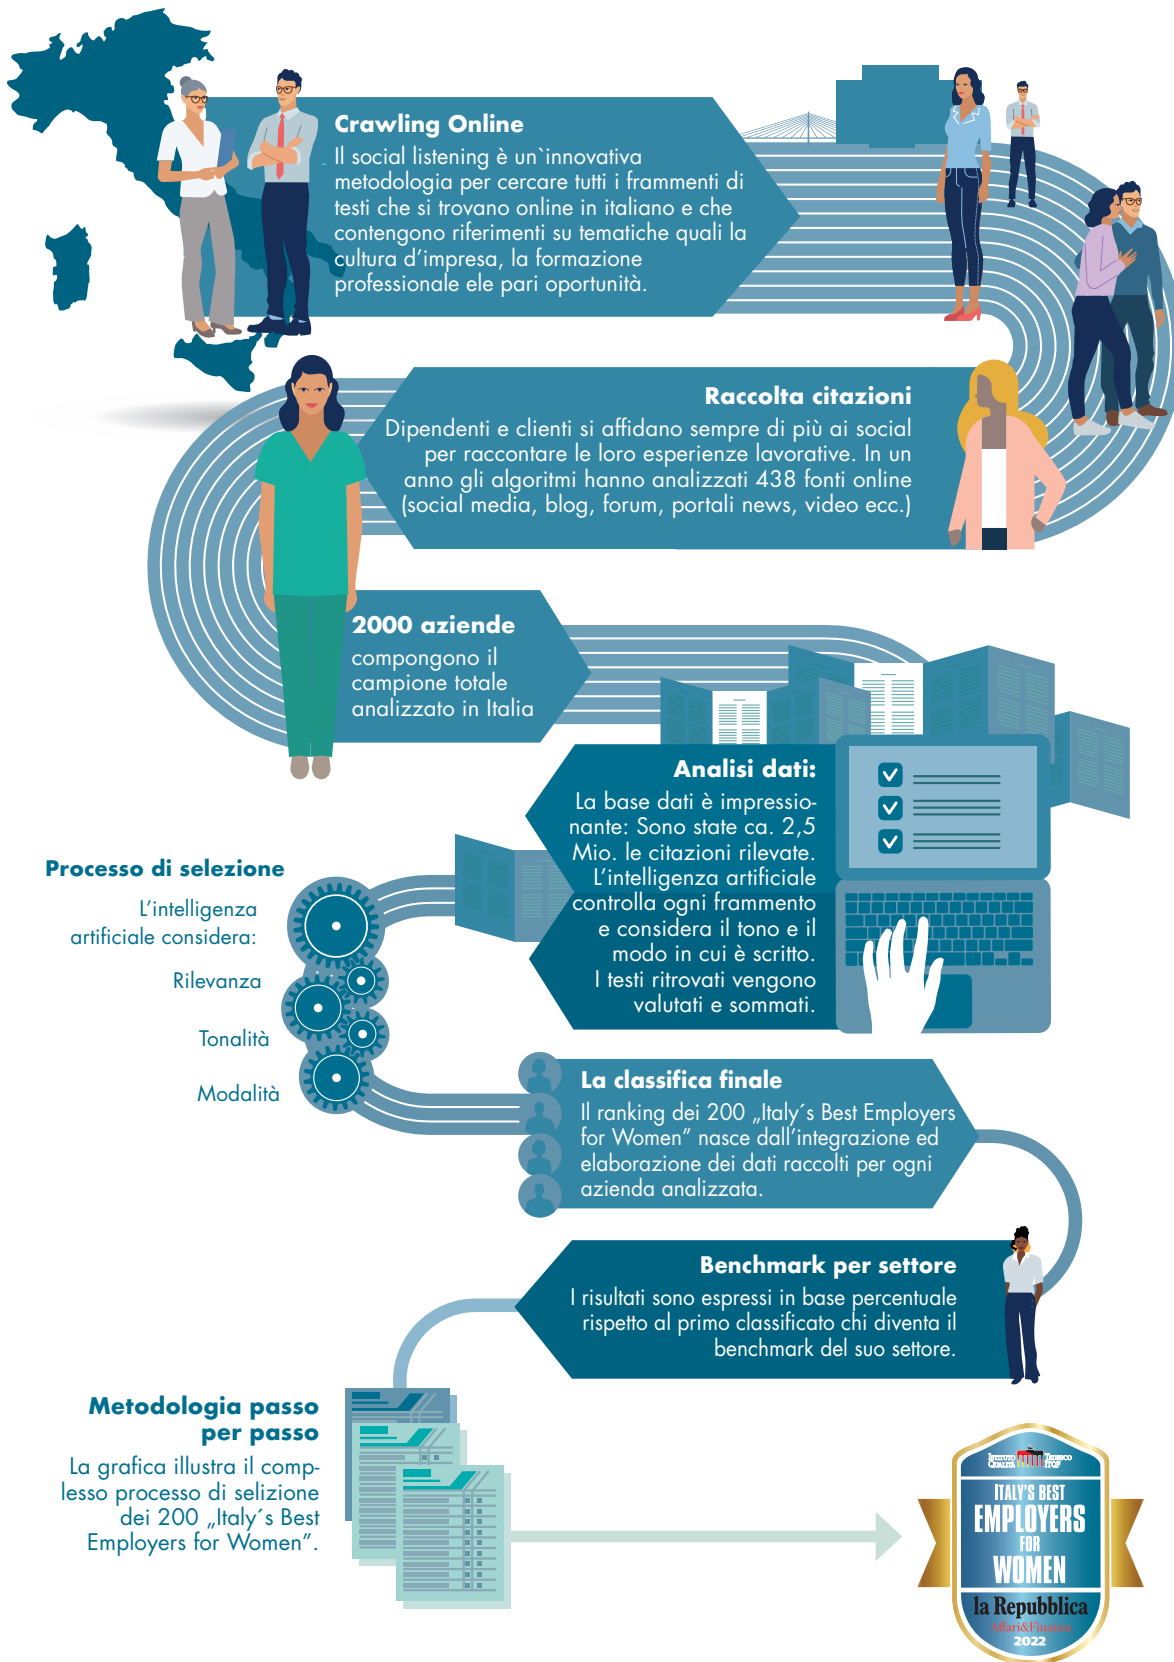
**Crawling Online**
Il social listening è un`innovativa metodologia per cercare tutti i frammenti di testi che si trovano online in italiano e che contengono riferimenti su tematiche quali la cultura d'impresa, la formazione professionale ele pari opportunità.

**Raccolta citazioni**
Dipendenti e clienti si affidano sempre di più ai social per raccontare le loro esperienze lavorative. In un anno gli algoritmi hanno analizzati 438 fonti online (social media, blog, forum, portali news, video ecc.)

**2000 aziende**
compongono il campione totale analizzato in Italia

**Analisi dati:**
La base dati è impressionante: Sono state ca. 2,5 Mio. le citazioni rilevate. L'intelligenza artificiale controlla ogni frammento e considera il tono e il modo in cui è scritto. I testi ritrovati vengono valutati e sommati.

**Processo di selezione**
L'intelligenza artificiale considera:
Rilevanza
Tonalità
Modalità

**La classifica finale**
Il ranking dei 200 „Italy´s Best Employers for Women" nasce dall'integrazione ed elaborazione dei dati raccolti per ogni azienda analizzata.

**Benchmark per settore**
I risultati sono espressi in base percentuale rispetto al primo classificato chi diventa il benchmark del suo settore.

**Metodologia passo per passo**
La grafica illustra il complesso processo di selezione dei 200 „Italy´s Best Employers for Women".

Istituto Qualità Tedesco ITQF
ITALY'S BEST
EMPLOYERS
FOR
WOMEN
la Repubblica
Affari&Finanza
2022